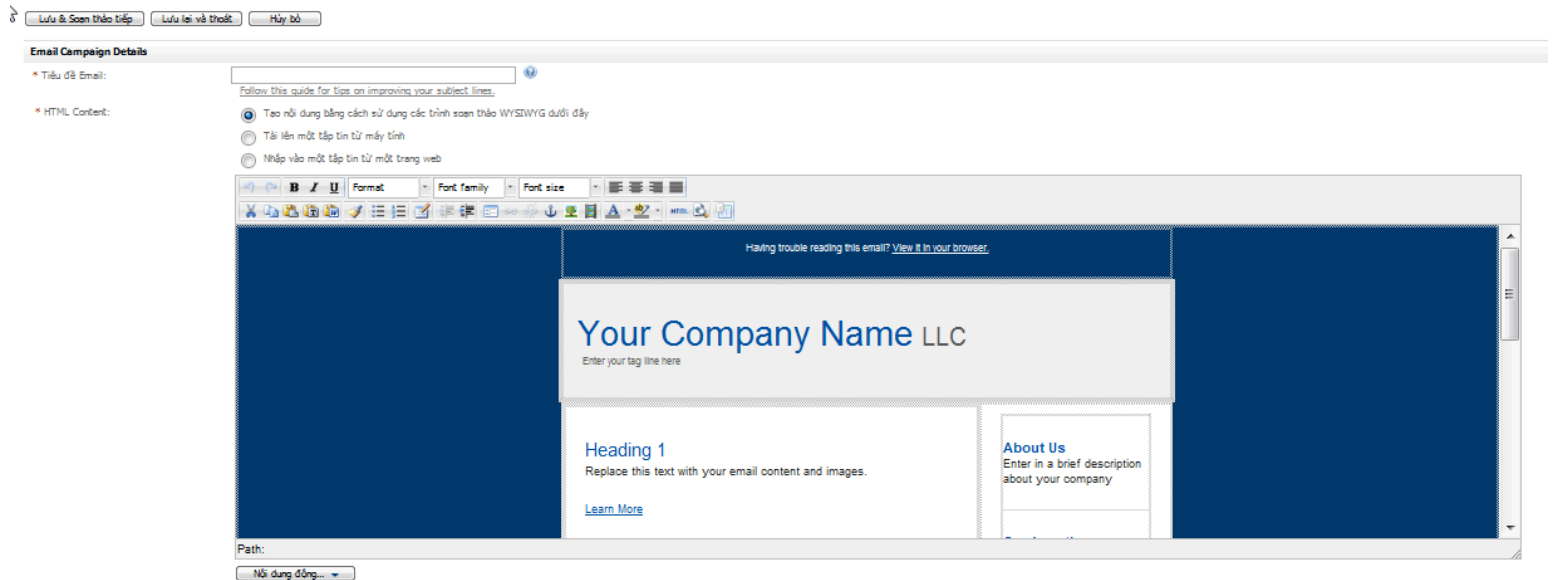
Lưu & Soạn thảo tiếp | Lưu lại và thoát | Hủy bỏ

Email Campaign Details

* Tiêu đề Email:

Follow this guide for tips on improving your subject lines.

* HTML Content:

Tạo nội dung bằng cách sử dụng các trình soạn thảo WYSIWYG dưới đây

Tải lên một tập tin từ máy tính

Nhập vào một tập tin từ một trang web

B I U Format Font family Font size

Having trouble reading this email? View it in your browser.

Your Company Name LLC

Enter your tag line here

Heading 1

Replace this text with your email content and images.

Learn More

About Us

Enter in a brief description about your company

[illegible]

Path:

Nội dung động...